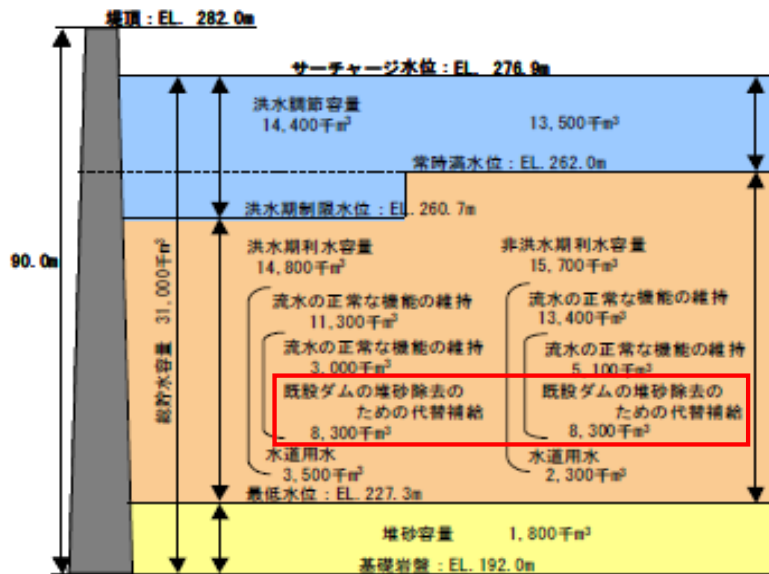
堤頂：EL. 282.0m

サーチャージ水位：EL. 276.9m

洪水調節容量
14,400千m³

13,500千m³

常時満水位：EL. 262.0m

洪水期制限水位：EL. 260.7m

90.0m

総貯水容量 31,000千m³

洪水期利水容量
14,800千m³

非洪水期利水容量
15,700千m³

流水の正常な機能の維持
11,300千m³

流水の正常な機能の維持
13,400千m³

流水の正常な機能の維持
3,000千m³

流水の正常な機能の維持
5,100千m³

既設ダムの堆砂除去の
ための代替補給
8,300千m³

既設ダムの堆砂除去の
ための代替補給
8,300千m³

水道用水
3,500千m³

水道用水
2,300千m³

最低水位：EL. 227.3m

堆砂容量 1,800千m³

基礎岩盤：EL. 192.0m